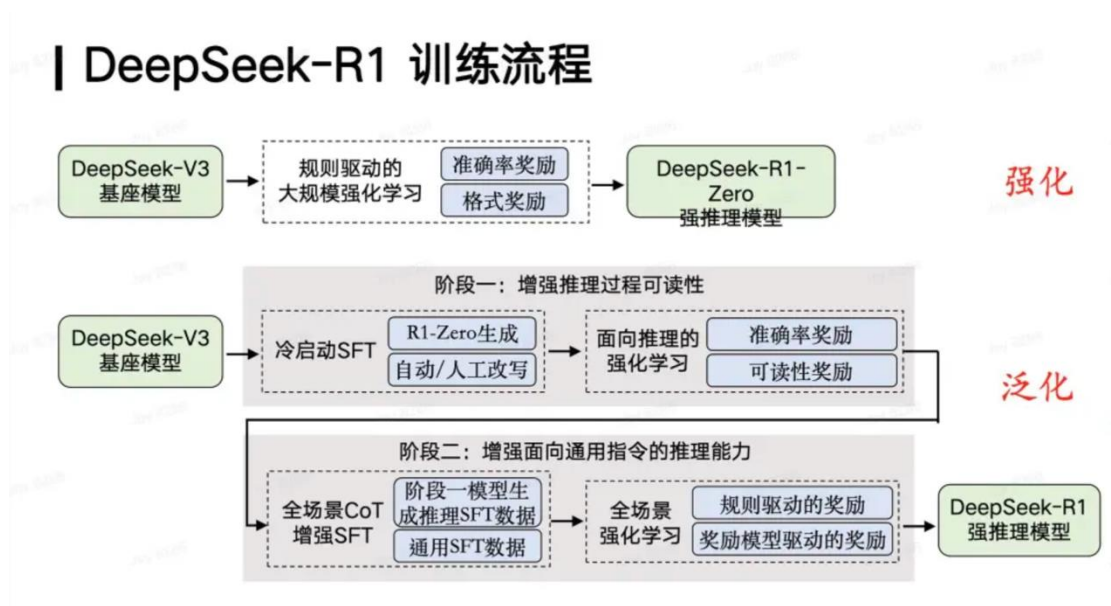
DeepSeek-R1 训练流程

DeepSeek-V3 基座模型

规则驱动的大规模强化学习

准确率奖励

格式奖励

DeepSeek-R1-Zero 强推理模型

强化

阶段一：增强推理过程可读性

DeepSeek-V3 基座模型

冷启动SFT

R1-Zero生成

自动/人工改写

面向推理的强化学习

准确率奖励

可读性奖励

泛化

阶段二：增强面向通用指令的推理能力

全场景CoT 增强SFT

阶段一模型生成推理SFT数据

通用SFT数据

全场景强化学习

规则驱动的奖励

奖励模型驱动的奖励

DeepSeek-R1 强推理模型